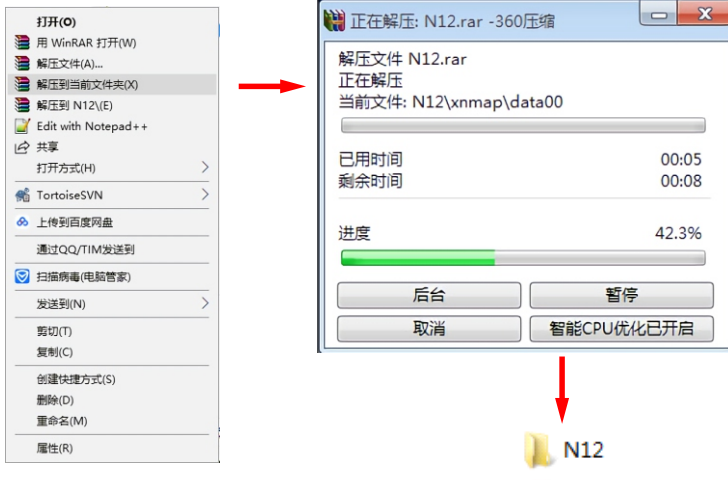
打开(O)
用 WinRAR 打开(W)
解压文件(A)...
解压到当前文件夹(X)
解压到 N12\(E)
Edit with Notepad++
共享
打开方式(H)
TortoiseSVN
上传到百度网盘
通过QQ/TIM发送到
扫描病毒(电脑管家)
发送到(N)
剪切(T)
复制(C)
创建快捷方式(S)
删除(D)
重命名(M)
属性(R)

正在解压: N12.rar -360压缩
解压文件 N12.rar
正在解压
当前文件: N12\xnmap\data00
已用时间 00:05
剩余时间 00:08
进度 42.3%
后台
暂停
取消
智能CPU优化已开启

N12